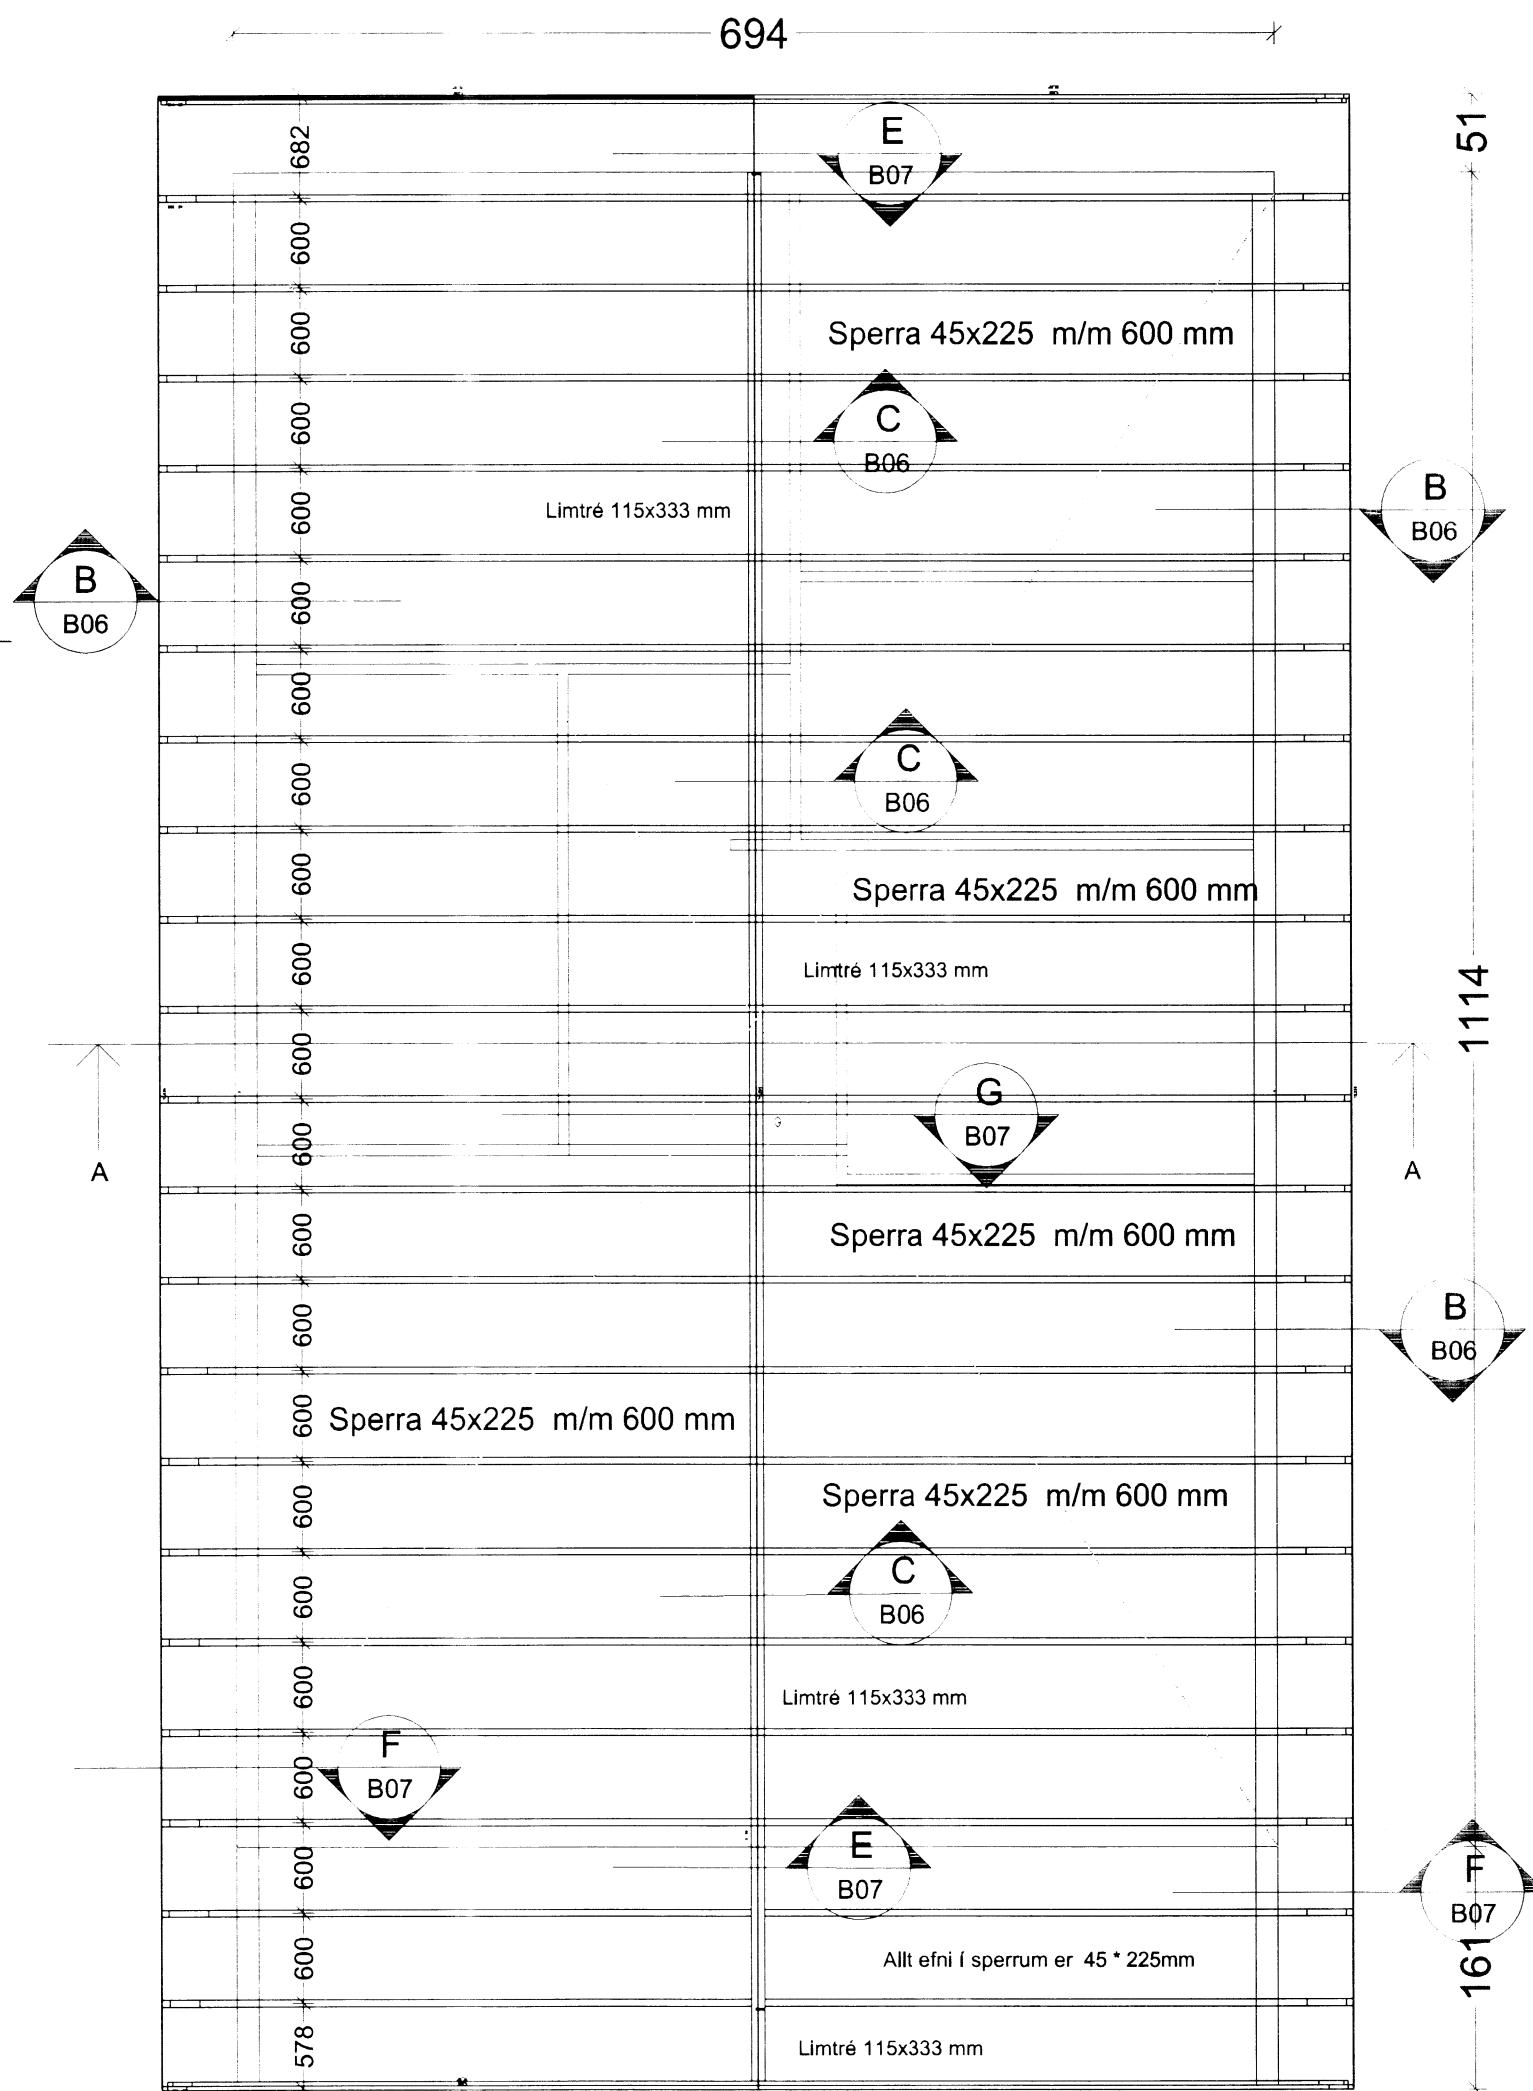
694

51

682
600
600
600
600
600
600
600
600
600
600
600
600
600
600
600
600
600
600
600
578

E
B07

Sperra 45x225 m/m 600 mm

C
B06

Limtré 115x333 mm

B
B06

B
B06

C
B06

Sperra 45x225 m/m 600 mm

Limtré 115x333 mm

1114

A

G
B07

A

Sperra 45x225 m/m 600 mm

B
B06

Sperra 45x225 m/m 600 mm

Sperra 45x225 m/m 600 mm

C
B06

Limtré 115x333 mm

F
B07

E
B07

F
B07

Allt efni í sperrum er 45 * 225mm

161

Limtré 115x333 mm